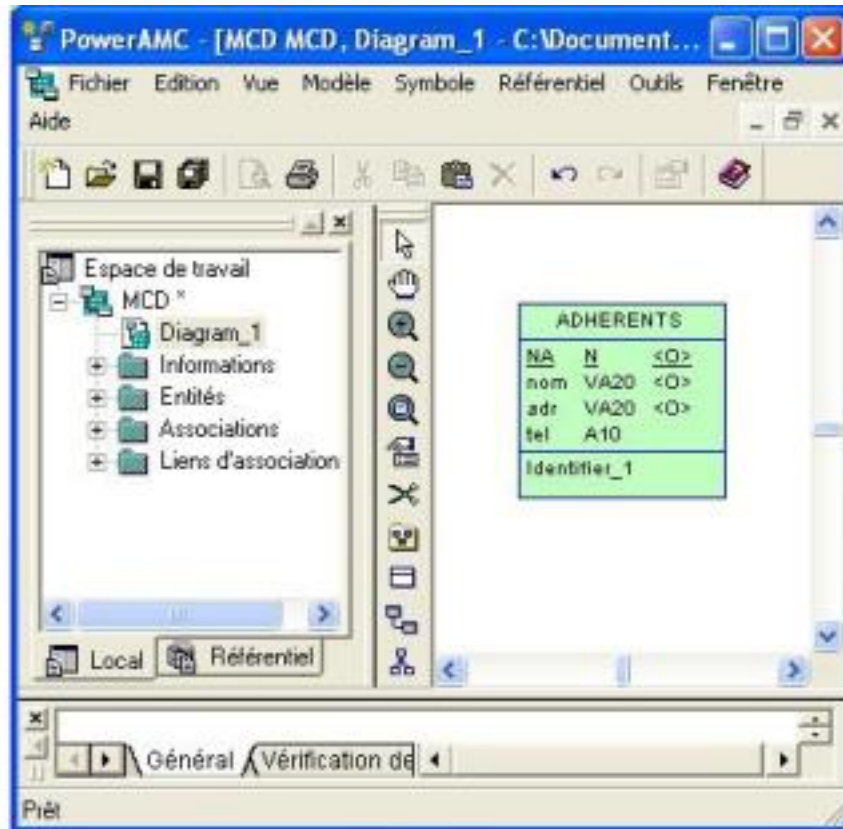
PowerAMC - [MCD MCD, Diagram_1 - C:\Document...

Fichier Edition Vue Modèle Symbole Référentiel Outils Fenêtre Aide

Espace de travail
MCD *
Diagram_1
Informations
Entités
Associations
Liens d'association

Local Référentiel

ADHERENTS

| NA | N | <O> |
|---|---|---|
| nom | VA20 | <O> |
| adr | VA20 | <O> |
| tel | A10 | |

Identifier_1

Général Vérification de

Prêt